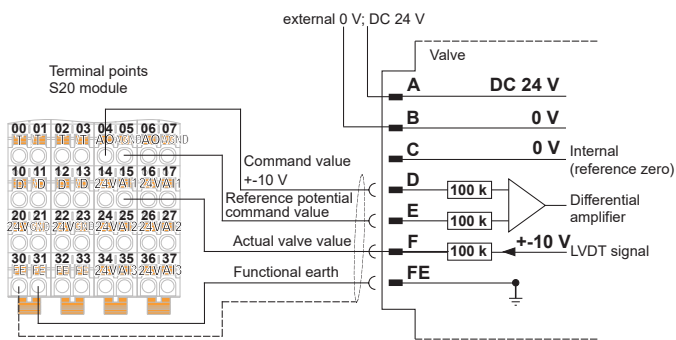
external 0 V; DC 24 V

Valve

Terminal points
S20 module

| 00 | 01 | 02 | 03 | 04 | 05 | 06 | 07 |
|---|---|---|---|---|---|---|---|
| TI | TI | TI | TI | AO | GND | AO | GND |
| 10 | 11 | 12 | 13 | 14 | 15 | 16 | 17 |
| ID | ID | ID | ID | 24V | AI1 | 24V | AI1 |
| 20 | 21 | 22 | 23 | 24 | 25 | 26 | 27 |
| 24V | GND | 24V | GND | 24V | AI2 | 24V | AI2 |
| 30 | 31 | 32 | 33 | 34 | 35 | 36 | 37 |
| FE | FE | FE | FE | 24V | AI3 | 24V | AI3 |

A DC 24 V

B 0 V

C 0 V Internal (reference zero)

Command value +-10 V

D 100 k

Reference potential command value

E 100 k

Differential amplifier

Actual valve value

F 100 k +-10 V LVDT signal

Functional earth

FE